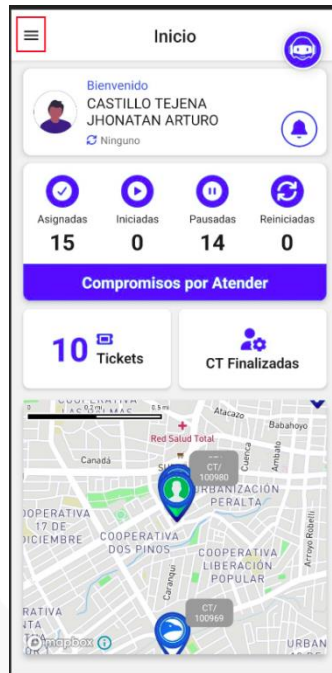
Inicio

Bienvenido
CASTILLO TEJENA JHONATAN ARTURO
Ninguno

Asignadas
15
Iniciadas
0
Pausadas
14
Reiniciadas
0

Compromisos por Atender

10 Tickets

CT Finalizadas

Atacazo
Babahoyo
Red Salud Total
Canadá
Cuenca
Ambato
CT/
100980
URBANIZACIÓN PERALTA
OOPERATIVA 17 DE DICIEMBRE
COOPERATIVA DOS PINOS
COOPERATIVA LIBERACIÓN POPULAR
Carangui
Arroyo Robelli
CT/
100969
RATIVA
URBAN
mapbox